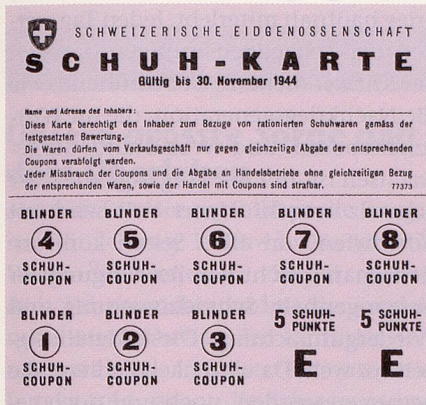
SCHWEIZERISCHE EIDGENOSSENSCHAFT

SCHUH-KARTE

Gültig bis 30. November 1944

Name und Adresse des Inhabers:

Diese Karte berechtigt den Inhaber zum Bezuge von rationierten Schuhwaren gemäss der festgesetzten Bewertung.
Die Waren dürfen vom Verkaufsgeschäft nur gegen gleichzeitige Abgabe der entsprechenden Coupons verabfolgt werden.
Jeder Missbrauch der Coupons und die Abgabe an Handelsbetriebe ohne gleichzeitigen Bezug der entsprechenden Waren, sowie der Handel mit Coupons sind strafbar. 77373

BLINDER 4 SCHUH-COUPON

BLINDER 5 SCHUH-COUPON

BLINDER 6 SCHUH-COUPON

BLINDER 7 SCHUH-COUPON

BLINDER 8 SCHUH-COUPON

BLINDER 1 SCHUH-COUPON

BLINDER 2 SCHUH-COUPON

BLINDER 3 SCHUH-COUPON

5 SCHUH-PUNKTE E

5 SCHUH-PUNKTE E